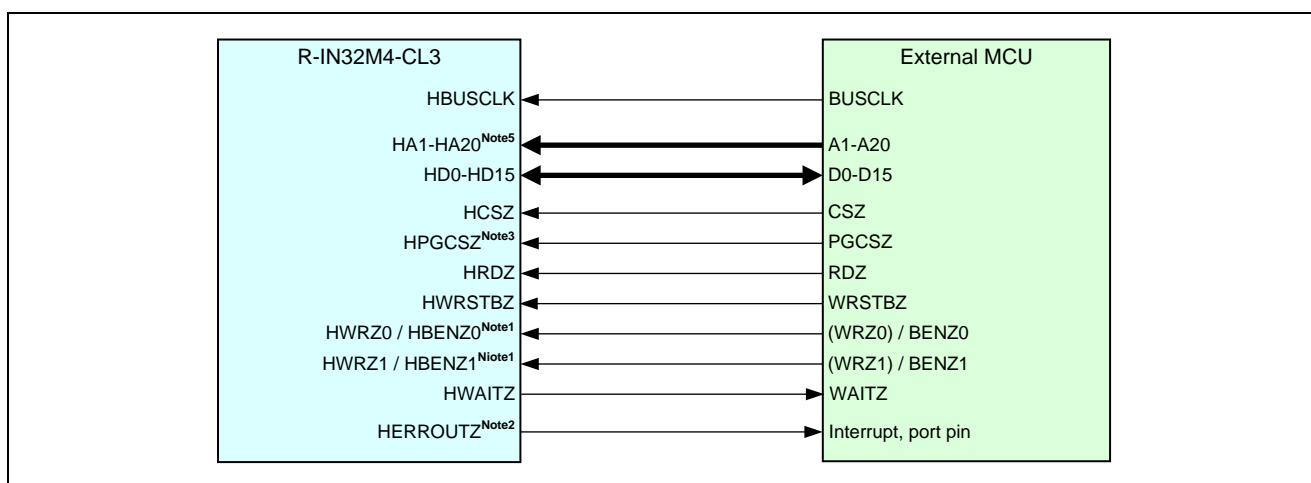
R-IN32M4-CL3

HBUSCLK
HA1-HA20$^{Note5}$
HD0-HD15
HCSZ
HPGCSZ$^{Note3}$
HRDZ
HWRSTBZ
HWRZ0 / HBENZ0$^{Note1}$
HWRZ1 / HBENZ1$^{Niote1}$
HWAITZ
HERROUTZ$^{Note2}$

External MCU

BUSCLK
A1-A20
D0-D15
CSZ
PGCSZ
RDZ
WRSTBZ
(WRZ0) / BENZ0
(WRZ1) / BENZ1
WAITZ
Interrupt, port pin